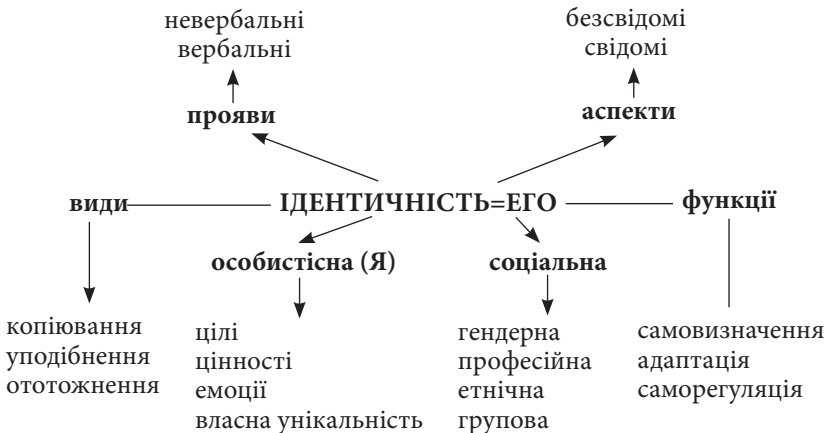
невербальні
вербальні

безсвідомі
свідомі

прояви

аспекти

види

ІДЕНТИЧНІСТЬ=ЕГО

функції

особистісна (Я)

соціальна

копіювання
уподібнення
ототожнення

цілі
цінності
емоції
власна унікальність

гендерна
професійна
етнічна
групова

самовизначення
адаптація
саморегуляція